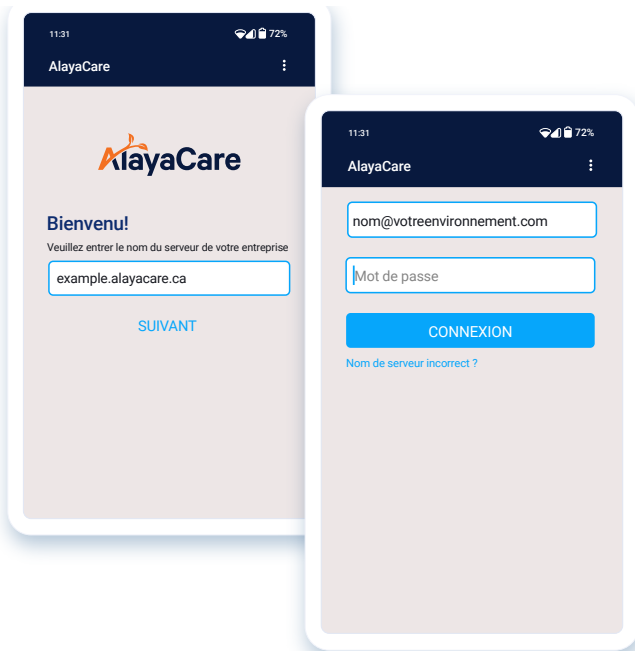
11:31 72%

AlayaCare

AlayaCare

Bienvenu!

Veuillez entrer le nom du serveur de votre entreprise

example.alayacare.ca

SUIVANT

11:31 72%

AlayaCare

nom@votreenvironnement.com

Mot de passe

CONNEXION

Nom de serveur incorrect ?